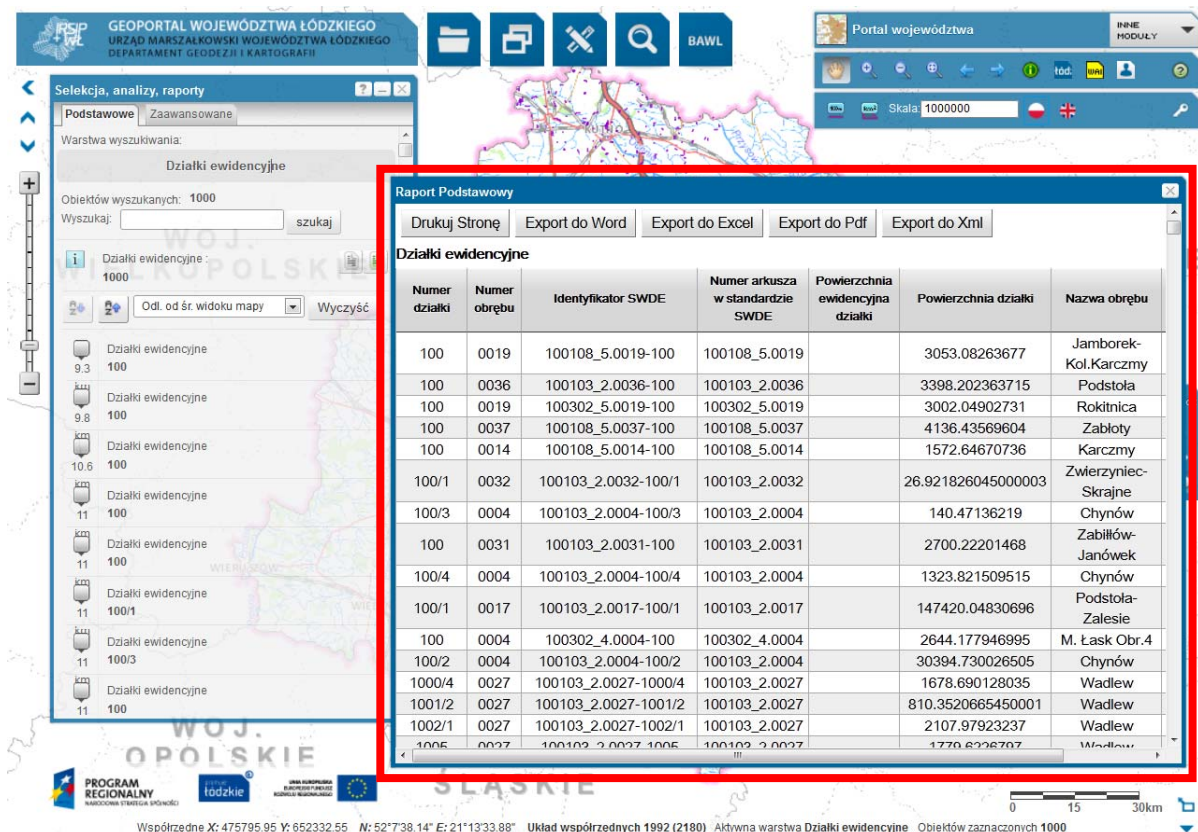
RSIP
GEOPORTAL WOJEWÓDZTWA ŁÓDZKIEGO
URZĄD MARSZAŁKOWSKI WOJEWÓDZTWA ŁÓDZKIEGO
DEPARTAMENT GEODEZJI I KARTOGRAFII

BAWL

Portal województwa
INNE MODUŁY

łódź

Skala: 1000000

Selekcja, analizy, raporty
Podstawowe Zaawansowane
Warstwa wyszukiwania:
Działki ewidencyjne
Obiektów wyszukanych: 1000
Wyszukaj: szukaj
Działki ewidencyjne : 1000
Odl. od śr. widoku mapy Wyczyść

9.3 Działki ewidencyjne 100
9.8 Działki ewidencyjne 100
10.6 Działki ewidencyjne 100
11 Działki ewidencyjne 100
11 Działki ewidencyjne 100
11 Działki ewidencyjne 100/1
11 Działki ewidencyjne 100/3
11 Działki ewidencyjne 100

WOJ. WIELKOPOLSKIE
WOJ. OPOLSKIE
ŚLĄSKIE

Raport Podstawowy
Drukuj Stronę Export do Word Export do Excel Export do Pdf Export do Xml
Działki ewidencyjne

| Numer działki | Numer obrębu | Identyfikator SWDE | Numer arkusza w standardzie SWDE | Powierzchnia ewidencyjna działki | Powierzchnia działki | Nazwa obrębu |
|---|---|---|---|---|---|---|
| 100 | 0019 | 100108_5.0019-100 | 100108_5.0019 | | 3053.08263677 | Jamborek-Kol.Karczmy |
| 100 | 0036 | 100103_2.0036-100 | 100103_2.0036 | | 3398.202363715 | Podstoła |
| 100 | 0019 | 100302_5.0019-100 | 100302_5.0019 | | 3002.04902731 | Rokitnica |
| 100 | 0037 | 100108_5.0037-100 | 100108_5.0037 | | 4136.43569604 | Zabłoty |
| 100 | 0014 | 100108_5.0014-100 | 100108_5.0014 | | 1572.64670736 | Karczmy |
| 100/1 | 0032 | 100103_2.0032-100/1 | 100103_2.0032 | | 26.921826045000003 | Zwierzyniec-Skrajne |
| 100/3 | 0004 | 100103_2.0004-100/3 | 100103_2.0004 | | 140.47136219 | Chynów |
| 100 | 0031 | 100103_2.0031-100 | 100103_2.0031 | | 2700.22201468 | Zabiłłów-Janówek |
| 100/4 | 0004 | 100103_2.0004-100/4 | 100103_2.0004 | | 1323.821509515 | Chynów |
| 100/1 | 0017 | 100103_2.0017-100/1 | 100103_2.0017 | | 147420.04830696 | Podstoła-Zalesie |
| 100 | 0004 | 100302_4.0004-100 | 100302_4.0004 | | 2644.177946995 | M. Łask Obr.4 |
| 100/2 | 0004 | 100103_2.0004-100/2 | 100103_2.0004 | | 30394.730026505 | Chynów |
| 1000/4 | 0027 | 100103_2.0027-1000/4 | 100103_2.0027 | | 1678.690128035 | Wadlew |
| 1001/2 | 0027 | 100103_2.0027-1001/2 | 100103_2.0027 | | 810.3520665450001 | Wadlew |
| 1002/1 | 0027 | 100103_2.0027-1002/1 | 100103_2.0027 | | 2107.97923237 | Wadlew |
| 1005 | 0027 | 100103_2.0027-1005 | 100103_2.0027 | | 1779.6226797 | Wadlew |

PROGRAM REGIONALNY NARODOWA STRATEGIA SPÓJNOŚCI
łódzkie
UNIA EUROPEJSKA EUROPEJSKI FUNDUSZ ROZWOJU REGIONALNEGO

0 15 30km

Współrzędne X: 475795.95 Y: 652332.55 N: 52°7'38.14" E: 21°13'33.88" Układ współrzędnych 1992 (2180) Aktywna warstwa Działki ewidencyjne Obiektów zaznaczonych 1000